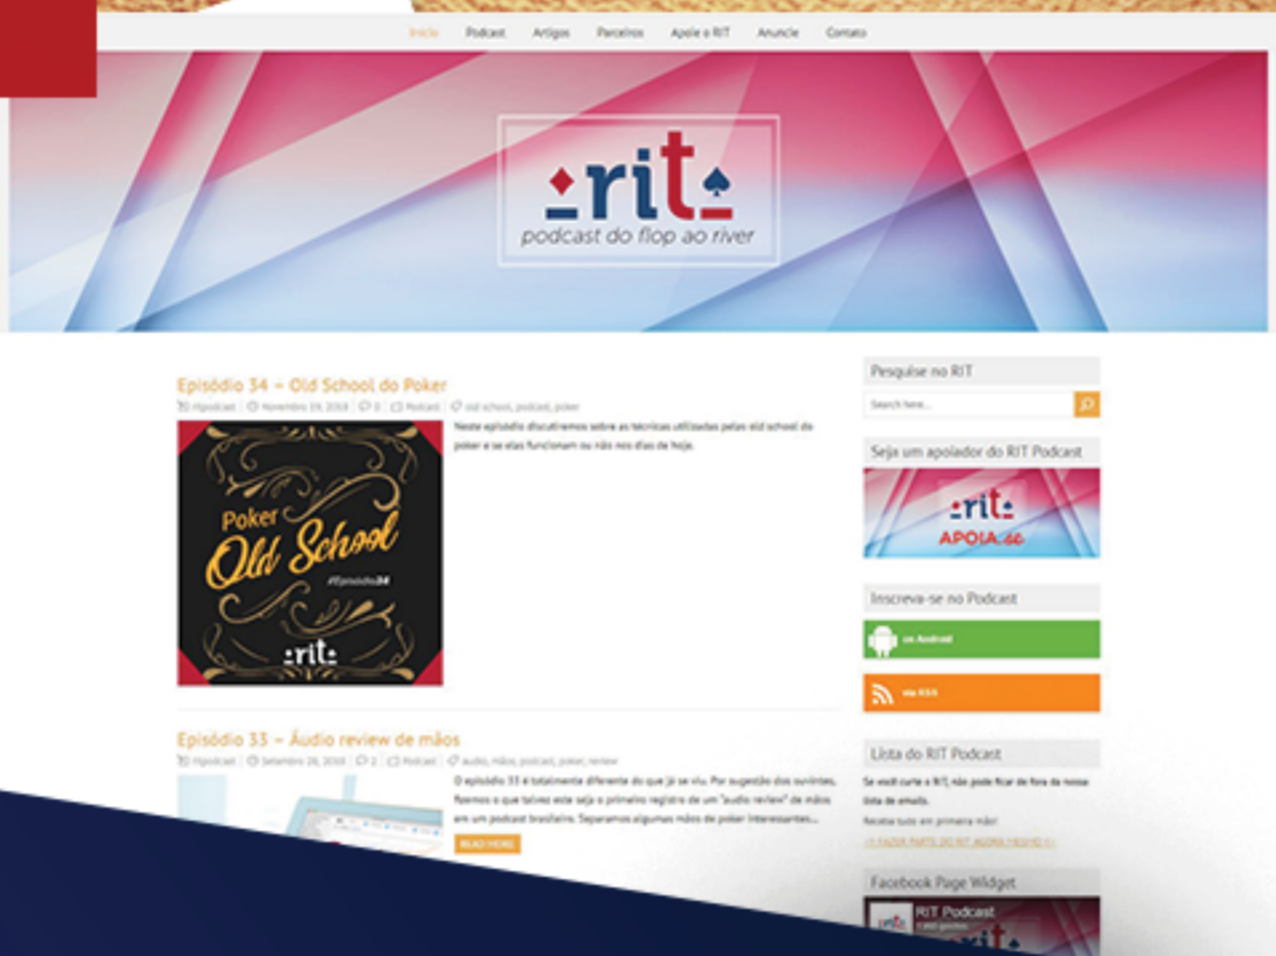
Início Podcast Artigos Parceiros Apoie o RIT Anuncie Contato

rit
podcast do flop ao river

Episódio 34 – Old School do Poker

ritpodcast | Novembro 19, 2018 | 0 | Podcast | old school, podcast, poker

Neste episódio discutiremos sobre as técnicas utilizadas pelos old school do poker e se elas funcionam ou não nos dias de hoje.

Poker Old School
#Episódio34
rit

Episódio 33 – Áudio review de mãos

ritpodcast | Setembro 26, 2018 | 2 | Podcast | audio, mãos, podcast, poker, review

O episódio 33 é totalmente diferente do que já se viu. Por sugestão dos ouvintes, fizemos o que talvez este seja o primeiro registro de um "audio review" de mãos em um podcast brasileiro. Separamos algumas mãos de poker interessantes...

READ MORE

Pesquise no RIT
Search here...

Seja um apoiador do RIT Podcast
rit
APOIA.se

Inscreva-se no Podcast
on Android
via RSS

Lista do RIT Podcast
Se você curte o RIT, não pode ficar de fora da nossa lista de emails.
Receba tudo em primeira mão!
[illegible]

Facebook Page Widget
RIT Podcast
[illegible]